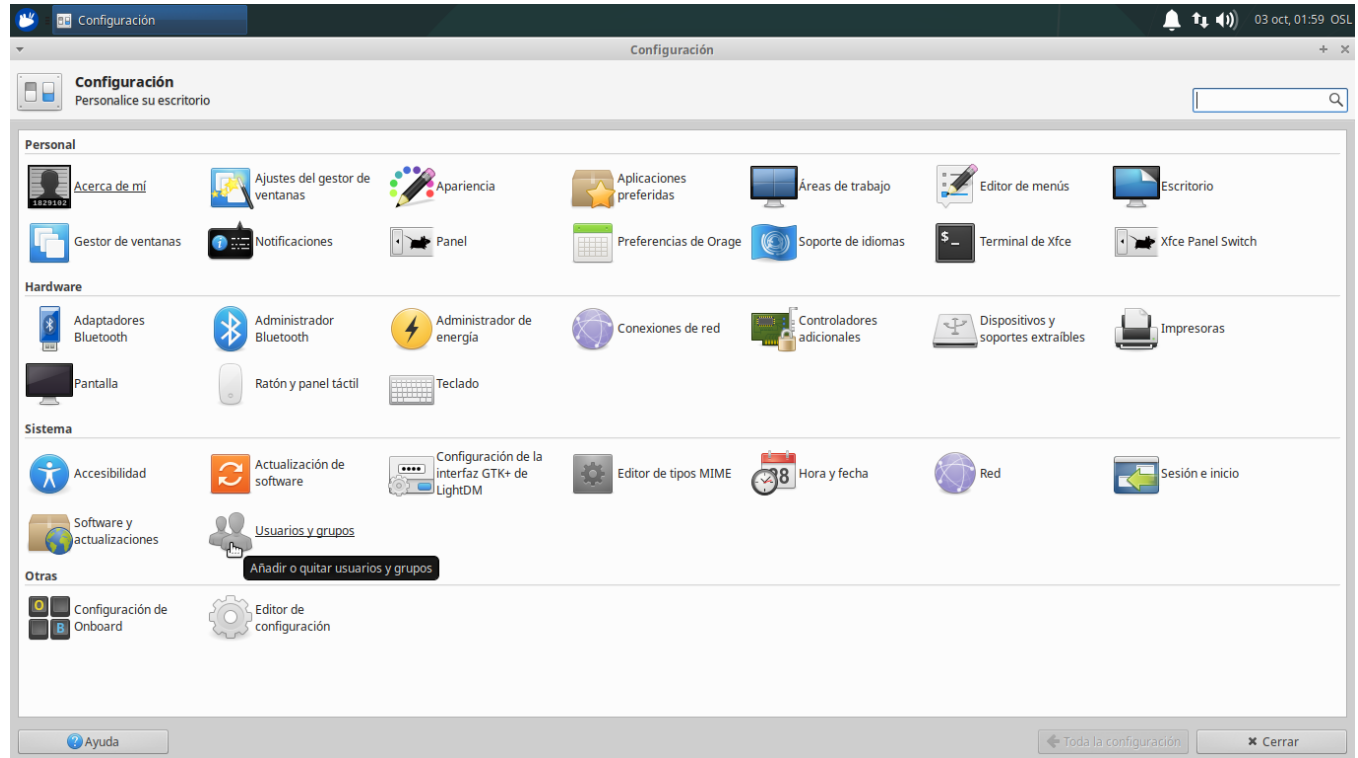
Configuración

03 oct, 01:59 OSL

Configuración

Configuración
Personalice su escritorio

Personal

Acerca de mí
Ajustes del gestor de ventanas
Apariencia
Aplicaciones preferidas
Áreas de trabajo
Editor de menús
Escritorio
Gestor de ventanas
Notificaciones
Panel
Preferencias de Orage
Soporte de idiomas
Terminal de Xfce
Xfce Panel Switch

Hardware

Adaptadores Bluetooth
Administrador Bluetooth
Administrador de energía
Conexiones de red
Controladores adicionales
Dispositivos y soportes extraíbles
Impresoras
Pantalla
Ratón y panel táctil
Teclado

Sistema

Accesibilidad
Actualización de software
Configuración de la interfaz GTK+ de LightDM
Editor de tipos MIME
Hora y fecha
Red
Sesión e inicio
Software y actualizaciones
Usuarios y grupos
Añadir o quitar usuarios y grupos

Otras

Configuración de Onboard
Editor de configuración

Ayuda
Toda la configuración
Cerrar